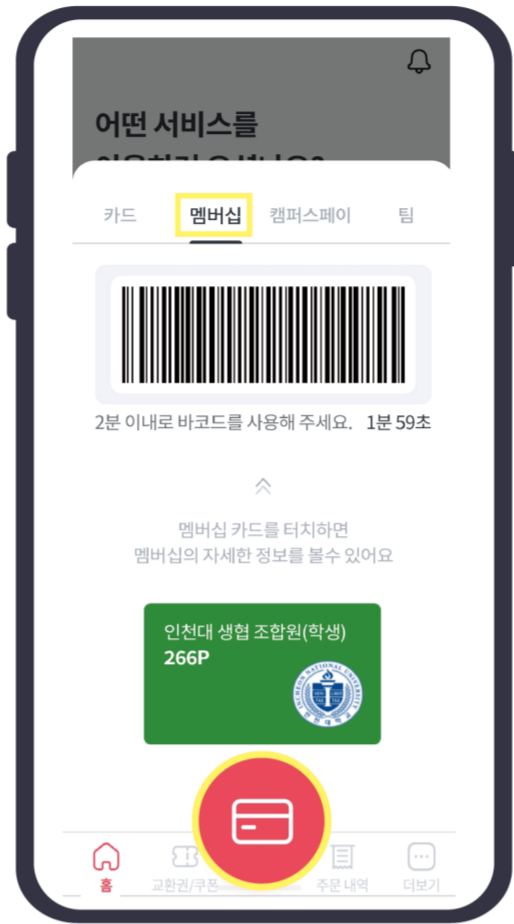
어떤 서비스를
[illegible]

카드
멤버십
캠퍼스페이
팀

2분 이내로 바코드를 사용해 주세요. 1분 59초

멤버십 카드를 터치하면
멤버십의 자세한 정보를 볼수 있어요

인천대 생협 조합원(학생)
266P

INCHEON NATIONAL UNIVERSITY

홈
교환권/쿠폰
주문 내역
더보기